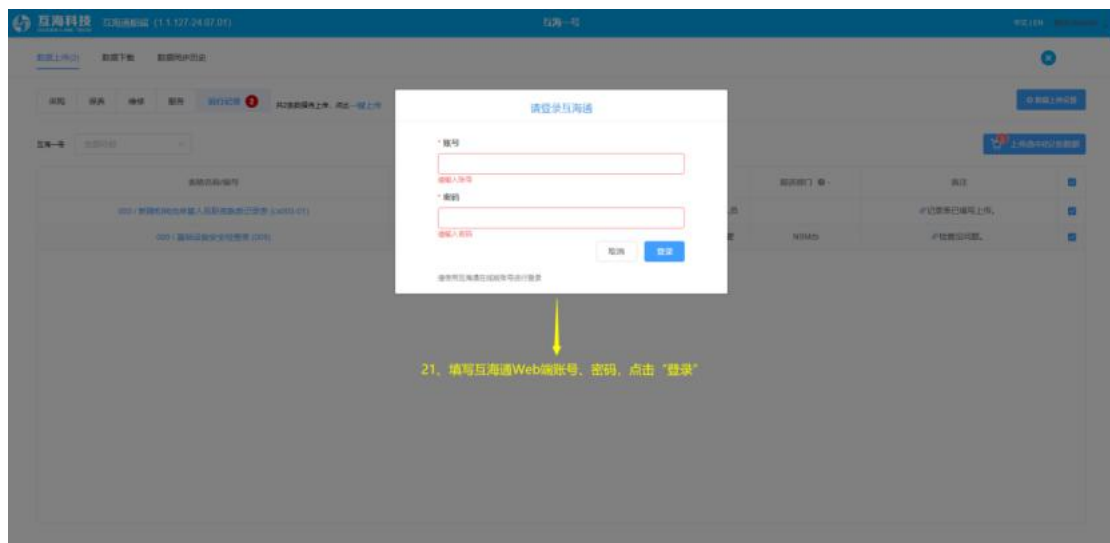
互海科技 互海通船端 (1.1.127-24.07.01)

互海一号

数据上传(2) 数据下载 数据同步历史

采购 报表 维修 服务 航行记录 2

互海一号

船舶名称/编号

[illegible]

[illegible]

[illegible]

备注

✔记录项已填写上传。

✔检查项问题。

上传选中的记录数据

请登录互海通

* 账号

请输入账号

* 密码

请输入密码

取消 登录

请使用互海通在线账号进行登录

21、填写互海通Web端账号、密码，点击“登录”